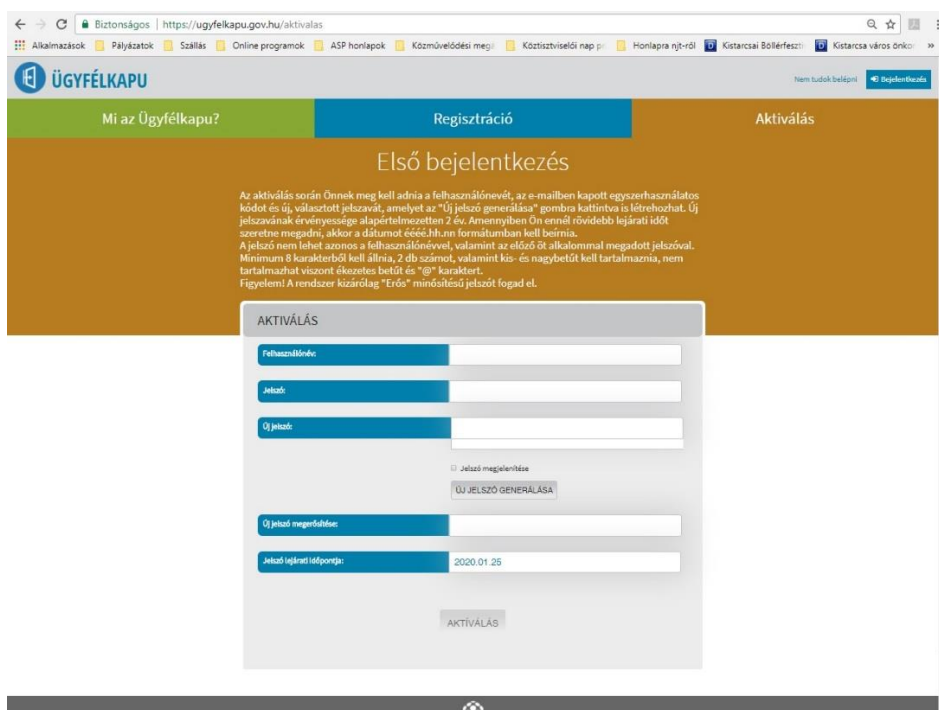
Biztonságos | https://ugyfelkapu.gov.hu/aktivalas

Alkalmazások | Pályázatok | Szállás | Online programok | ASP honlapok | Közművelődési meg | Köztisztviselői nap p | Honlapra njt-ről | Kistarcsai Böllérfeszt | Kistarcsa város önko

ÜGYFÉLKAPU

Nem tudok belépni | Bejelentkezés

Mi az Ügyfélkapu? | Regisztráció | Aktiválás

Első bejelentkezés

Az aktiválás során Önnek meg kell adnia a felhasználónevét, az e-mailben kapott egyszerhasználatos kódot és új, választott jelszavát, amelyet az "Új jelszó generálása" gombra kattintva is létrehozhat. Új jelszavának érvényessége alapértelmezetten 2 év. Amennyiben Ön ennél rövidebb lejárati időt szeretne megadni, akkor a dátumot éééé.hh.nn formátumban kell beírnia.
A jelszó nem lehet azonos a felhasználónévvel, valamint az előző öt alkalommal megadott jelszóval. Minimum 8 karakterből kell állnia, 2 db számot, valamint kis- és nagybetűt kell tartalmaznia, nem tartalmazhat viszont ékezetes betűt és "@" karaktert.
Figyelem! A rendszer kizárólag "Erős" minősítésű jelszót fogad el.

AKTIVÁLÁS

Felhasználónév:

Jelszó:

Új jelszó:

Jelszó megjelenítése

ÚJ JELSZÓ GENERÁLÁSA

Új jelszó megerősítése:

Jelszó lejárati időpontja: 2020.01.25

AKTIVÁLÁS